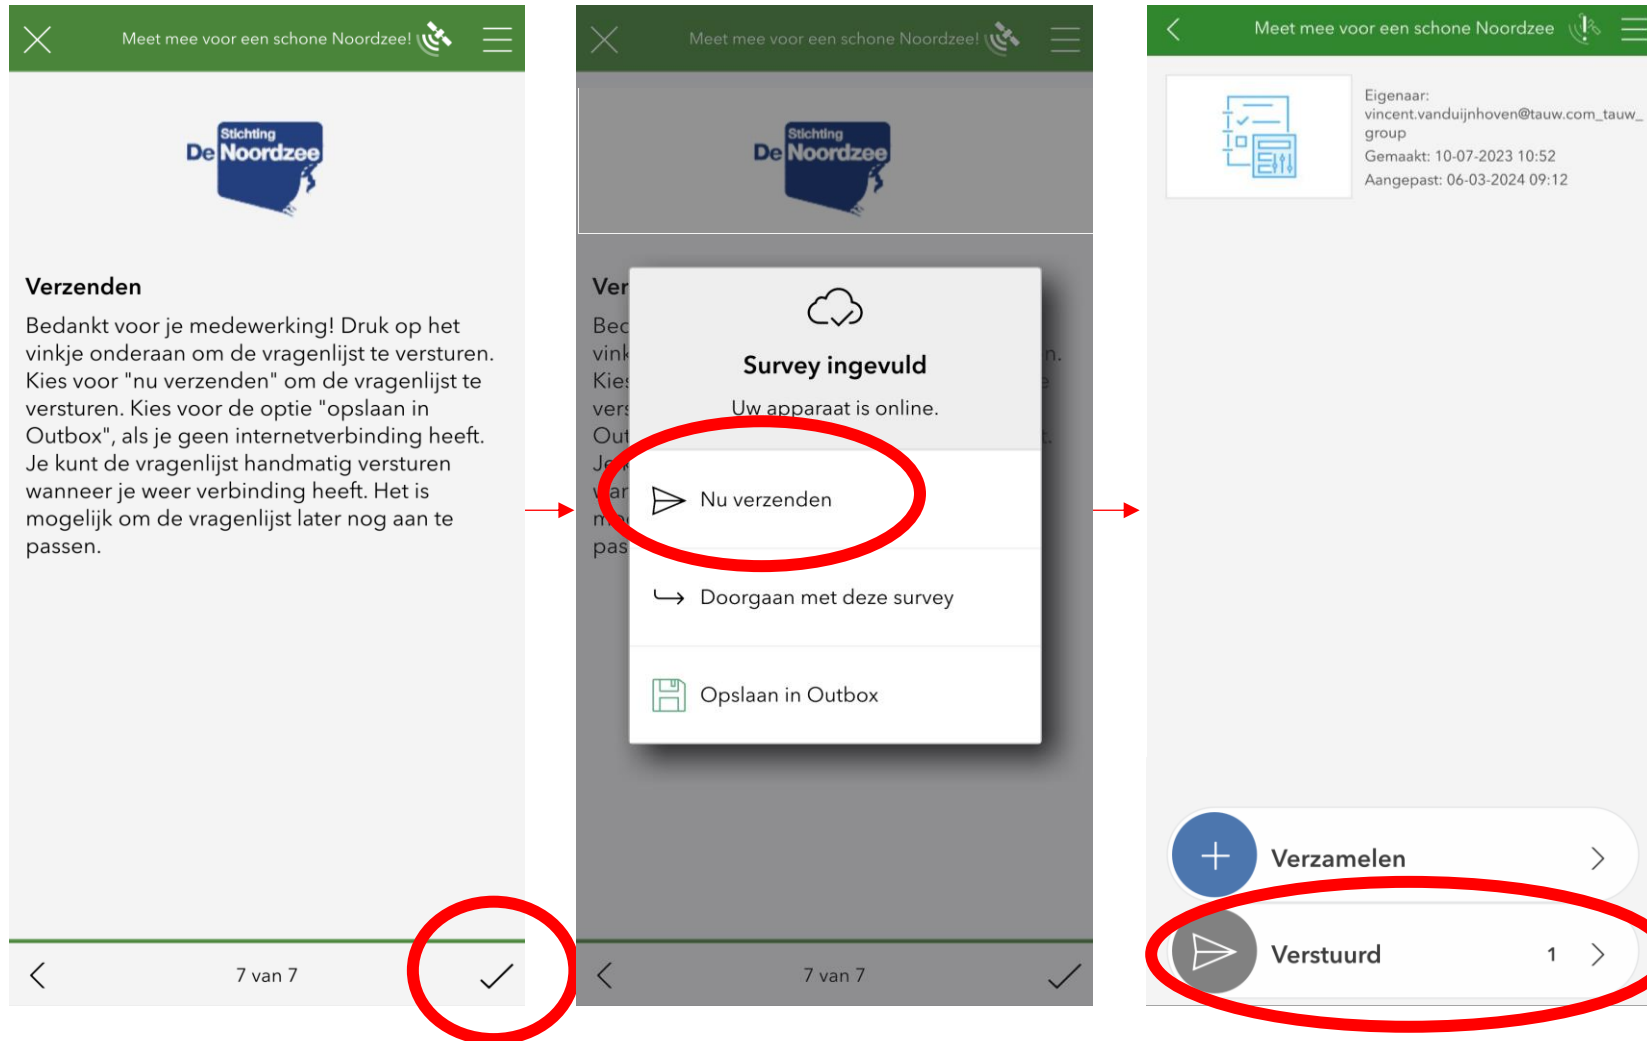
Meet mee voor een schone Noordzee!

Stichting De Noordzee

Verzenden

Bedankt voor je medewerking! Druk op het vinkje onderaan om de vragenlijst te versturen. Kies voor "nu verzenden" om de vragenlijst te versturen. Kies voor de optie "opslaan in Outbox", als je geen internetverbinding heeft. Je kunt de vragenlijst handmatig versturen wanneer je weer verbinding heeft. Het is mogelijk om de vragenlijst later nog aan te passen.

7 van 7

Meet mee voor een schone Noordzee!

Stichting De Noordzee

Survey ingevuld

Uw apparaat is online.

Nu verzenden

Doorgaan met deze survey

Opslaan in Outbox

7 van 7

Meet mee voor een schone Noordzee

Eigenaar: vincent.vanduijnhoven@tauw.com_tauw_group
Gemaakt: 10-07-2023 10:52
Aangepast: 06-03-2024 09:12

Verzamelen

Verstuurd 1